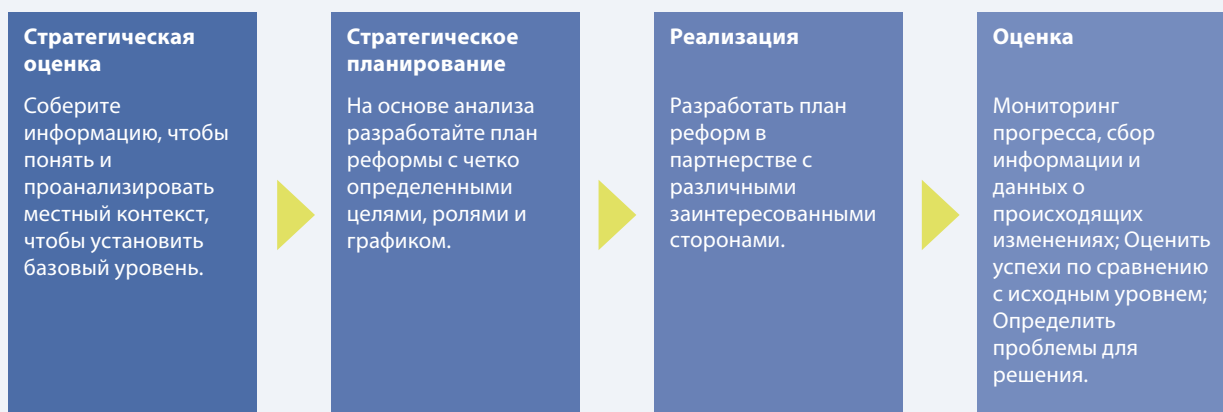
Стратегическая оценка

Соберите информацию, чтобы понять и проанализировать местный контекст, чтобы установить базовый уровень.

Стратегическое планирование

На основе анализа разработайте план реформы с четко определенными целями, ролями и графиком.

Реализация

Разработать план реформ в партнерстве с различными заинтересованными сторонами.

Оценка

Мониторинг прогресса, сбор информации и данных о происходящих изменениях; Оценить успехи по сравнению с исходным уровнем; Определить проблемы для решения.